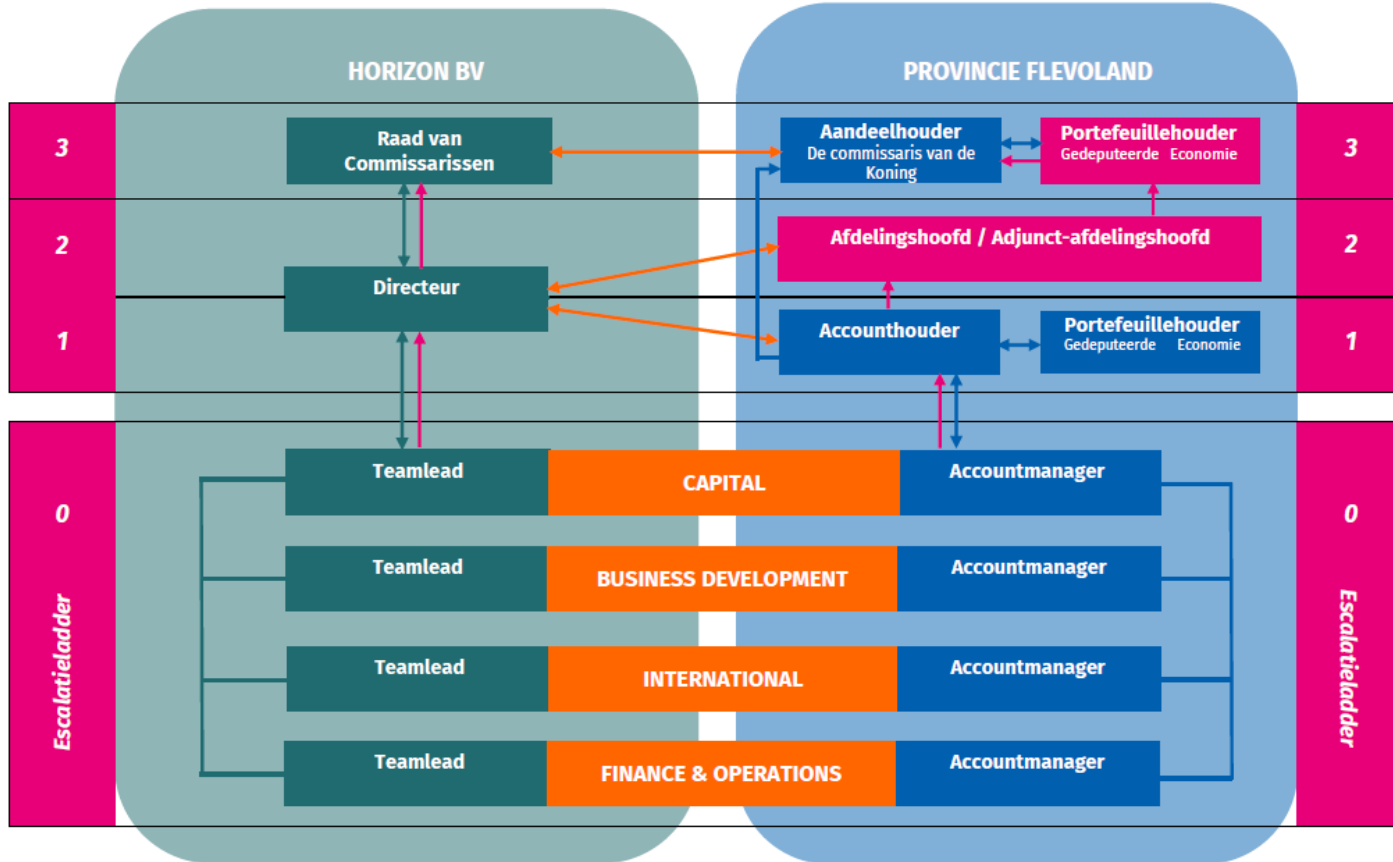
HORIZON BV

PROVINCIE FLEVOLAND

3

Raad van Commissarissen

Aandeelhouder
De commissaris van de Koning

Portefeuillehouder
Gedeputeerde Economie

3

2

Afdelingshoofd / Adjunct-afdelingshoofd

2

Directeur

1

Accounthouder

Portefeuillehouder
Gedeputeerde Economie

1

0

Teamlead

CAPITAL

Accountmanager

0

Teamlead

BUSINESS DEVELOPMENT

Accountmanager

Teamlead

INTERNATIONAL

Accountmanager

Teamlead

FINANCE & OPERATIONS

Accountmanager

Escalatieladder

Escalatieladder